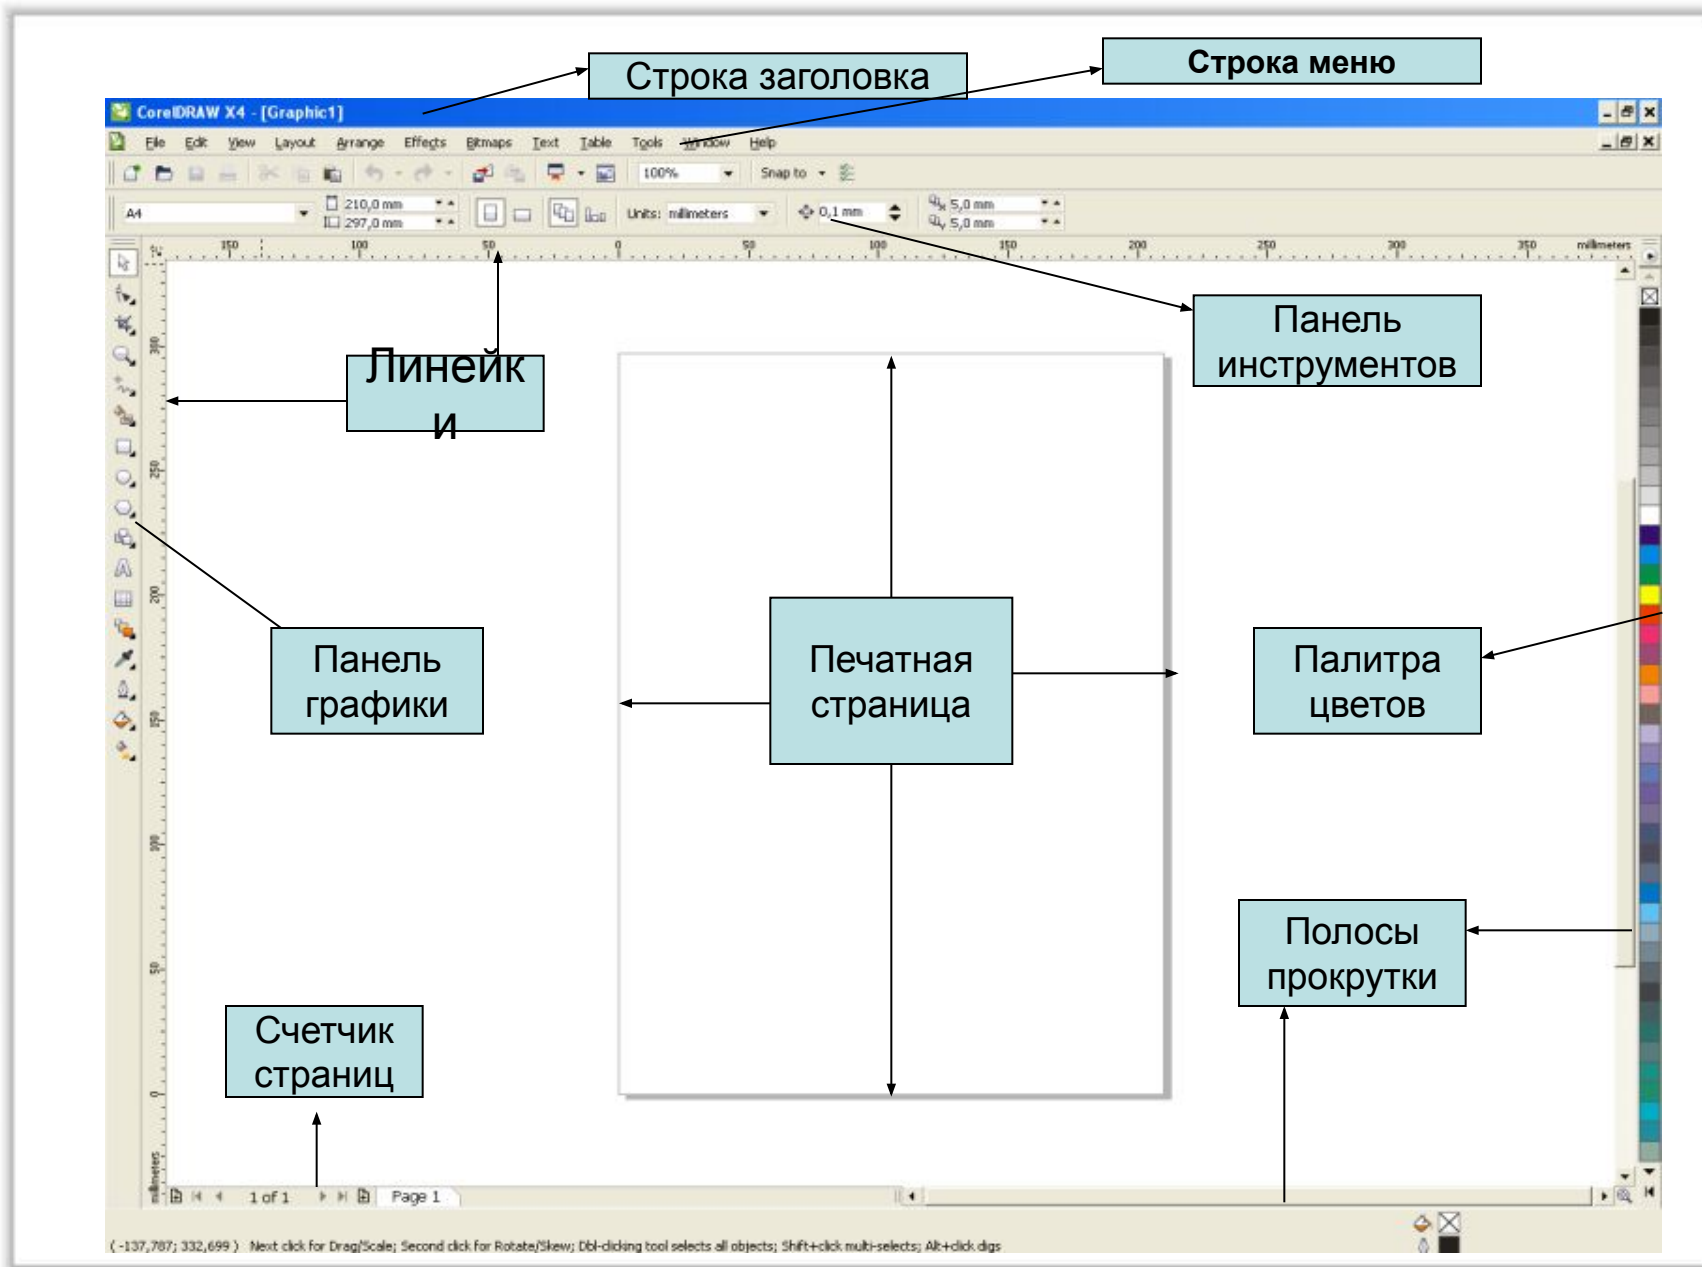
Строка заголовка

Строка меню

CorelDRAW X4 - [Graphic1]

File Edit View Layout Arrange Effects Bitmaps Text Table Tools Window Help

100%

Snap to

A4

210,0 mm

297,0 mm

Units: millimeters

0,1 mm

5,0 mm

5,0 mm

150 100 50 0 50 100 150 200 250 300 350 millimeters

Панель инструментов

Линейки

Панель графики

Печатная страница

Палитра цветов

Полосы прокрутки

Счетчик страниц

1 of 1

Page 1

( -137,787; 332,699 ) Next click for Drag/Scale; Second click for Rotate/Skew; Dbl-clicking tool selects all objects; Shift+click multi-selects; Alt+click digs